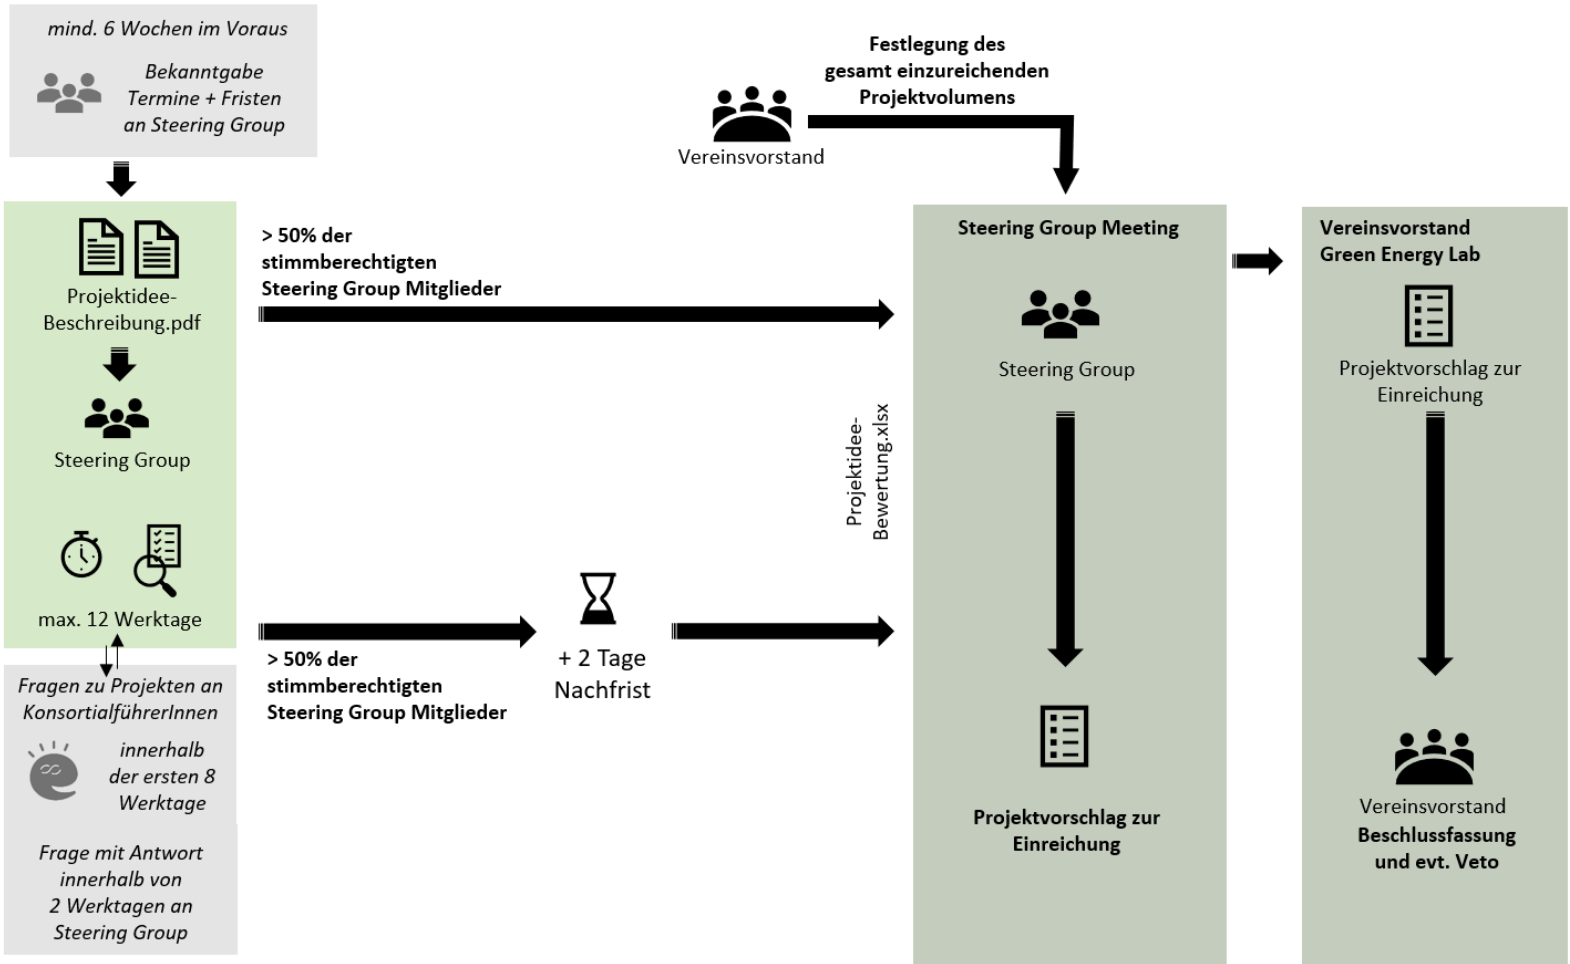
mind. 6 Wochen im Voraus

Bekanntgabe Termine + Fristen an Steering Group

Projektidee-Beschreibung.pdf

Steering Group

max. 12 Werktage

Fragen zu Projekten an KonsortialführerInnen

innerhalb der ersten 8 Werktage

Frage mit Antwort innerhalb von 2 Werktagen an Steering Group

Vereinsvorstand

Festlegung des gesamt einzureichenden Projektvolumens

> 50% der stimmberechtigten Steering Group Mitglieder

> 50% der stimmberechtigten Steering Group Mitglieder

+ 2 Tage Nachfrist

Projektidee-Bewertung.xlsx

Steering Group Meeting

Steering Group

Projektvorschlag zur Einreichung

Vereinsvorstand Green Energy Lab

Projektvorschlag zur Einreichung

Vereinsvorstand
Beschlussfassung und evt. Veto